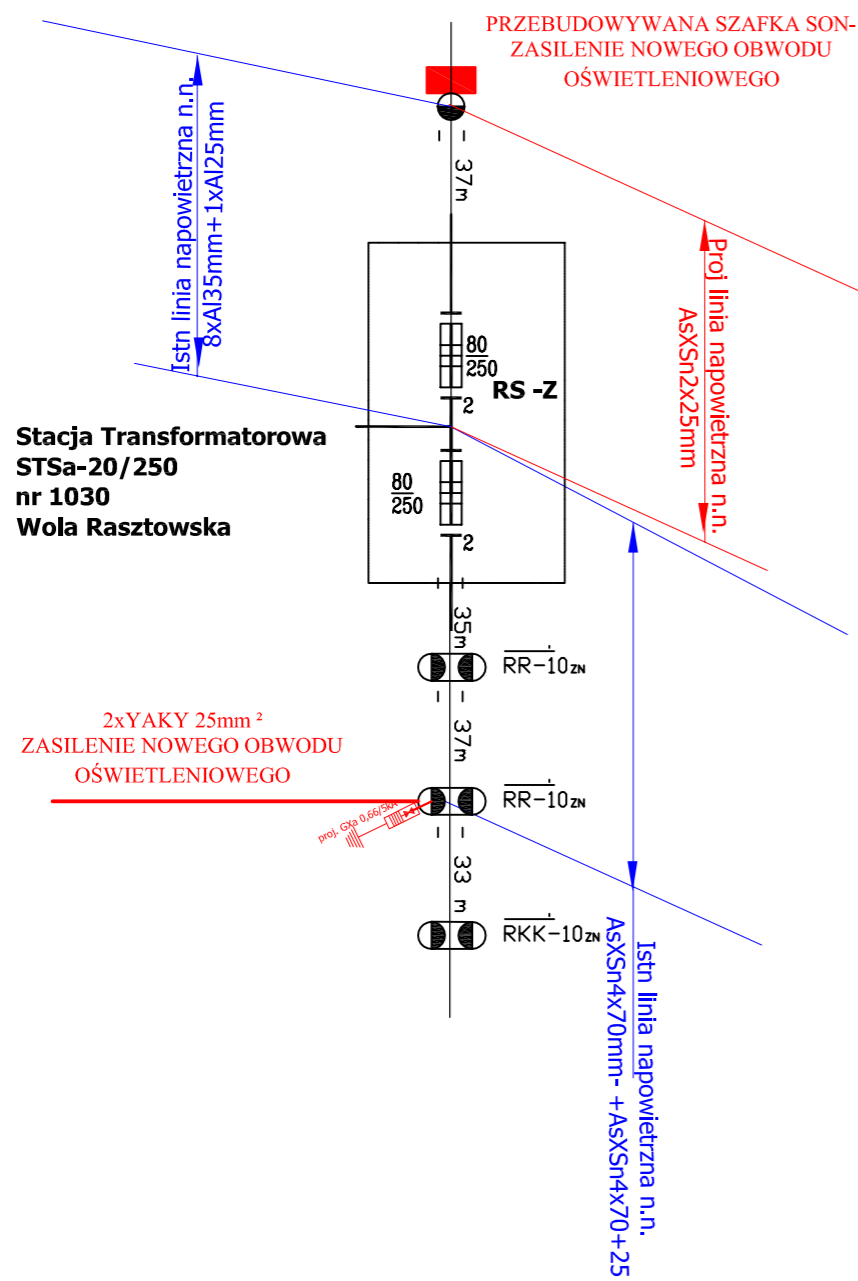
PRZEBUDOWYWANA SZAFKA SON-
ZASILENIE NOWEGO OBWODU
OŚWIETLENIOWEGO

Istn linia napowietrzna n.n.
8xAl35mm+1xAl25mm

37m

Proj linia napowietrzna n.n.
AsXSn2x25mm

$\frac{80}{250}$

RS -Z

2

Stacja Transformatorowa
STSa-20/250
nr 1030
Wola Rasztowska

$\frac{80}{250}$

2

35m

RR-10ZN

37m

2xYAKY 25mm ²
ZASILENIE NOWEGO OBWODU
OŚWIETLENIOWEGO

RR-10ZN

proj. GXa 0,66/5kA

33 m

RKK-10ZN

Istn linia napowietrzna n.n.
AsXSn4x70mm- +AsXSn4x70+25